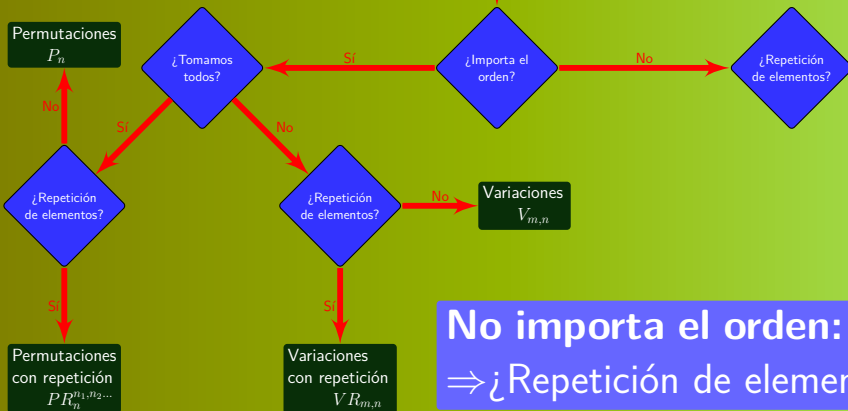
Permutaciones
$P_n$

¿Tomamos todos?

Sí

¿Importa el orden?

No

¿Repetición de elementos?

No

Sí

No

¿Repetición de elementos?

¿Repetición de elementos?

No

Variaciones
$V_{m,n}$

Sí

Sí

Permutaciones con repetición
$PR_n^{n_1,n_2...}$

Variaciones con repetición
$VR_{m,n}$

No importa el orden:
$\Rightarrow$¿Repetición de elemen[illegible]